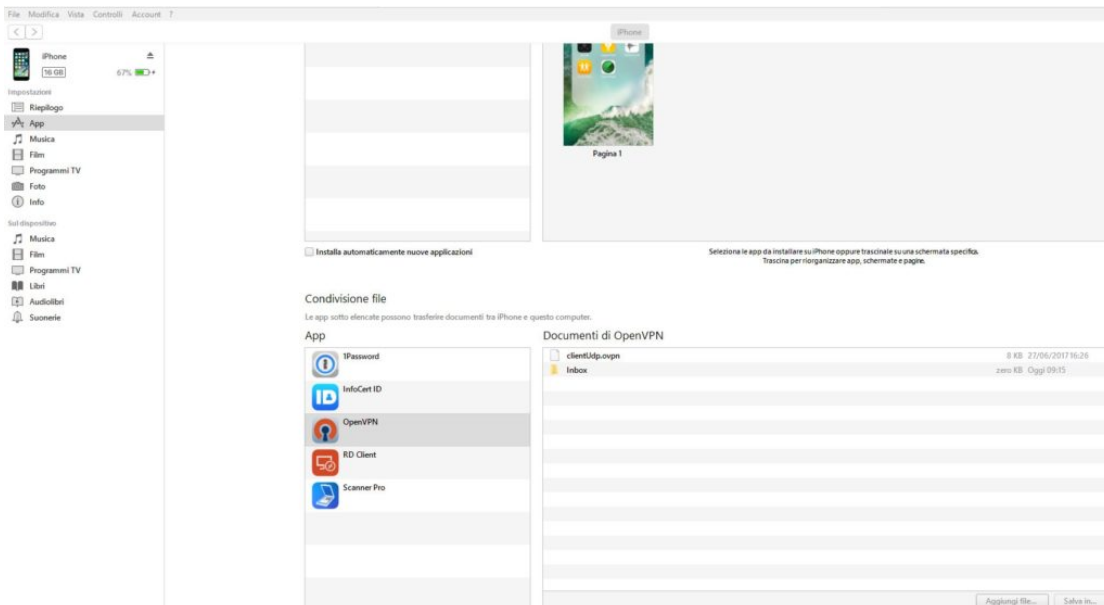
File Modifica Vista Controlli Account ?

iPhone

iPhone
16 GB 67%

Impostazioni
Riepilogo
App
Musica
Film
Programmi TV
Foto
Info

Sul dispositivo
Musica
Film
Programmi TV
Libri
Audiolibri
Suonerie

Pagina 1

Installa automaticamente nuove applicazioni

Seleziona le app da installare su iPhone oppure trascinale su una schermata specifica.
Trascina per riorganizzare app, schermate e pagine.

Condivisione file

Le app sotto elencate possono trasferire documenti tra iPhone e questo computer.

App

1Password
InfoCert ID
OpenVPN
RD Client
Scanner Pro

Documenti di OpenVPN

| | | |
|---|---|---|
| clientUdp.ovpn | 8 KB | 27/06/2017 16:26 |
| Inbox | zero KB | Oggi 09:15 |

Aggiungi file... Salva in...